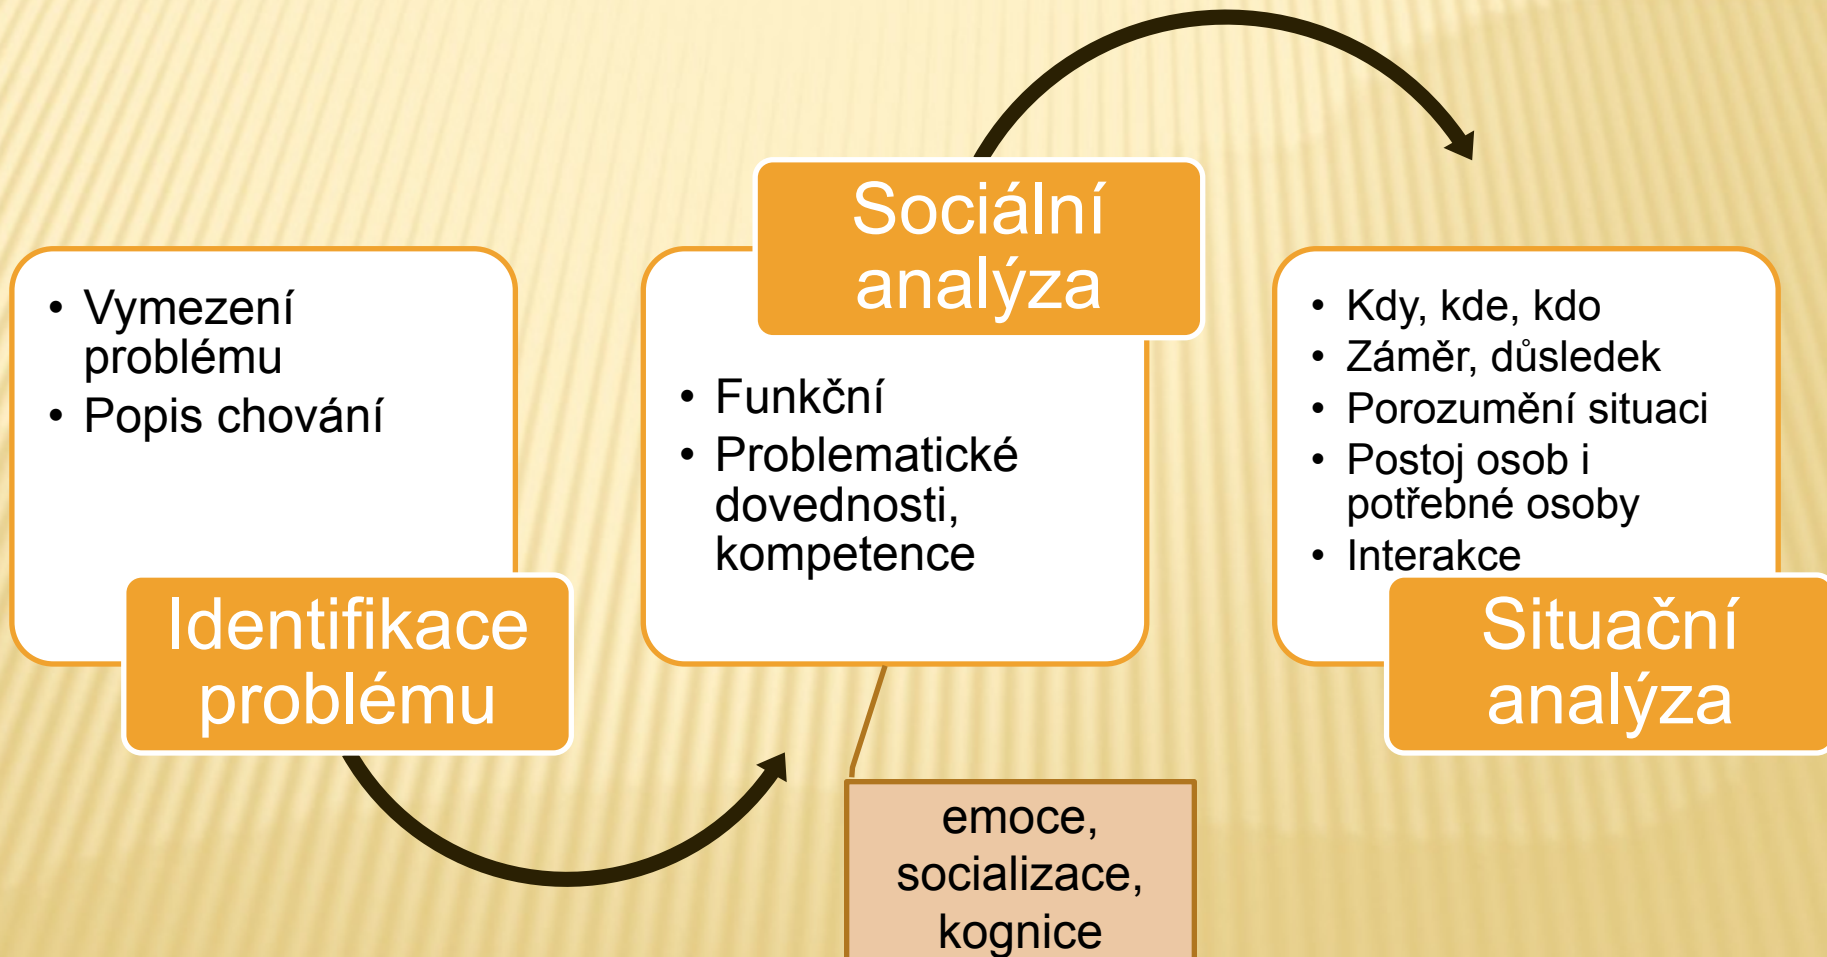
• Vymezení problému
• Popis chování

Identifikace problému

Sociální analýza

• Funkční
• Problematické dovednosti, kompetence

emoce, socializace, kognice

• Kdy, kde, kdo
• Záměr, důsledek
• Porozumění situaci
• Postoj osob i potřebné osoby
• Interakce

Situační analýza